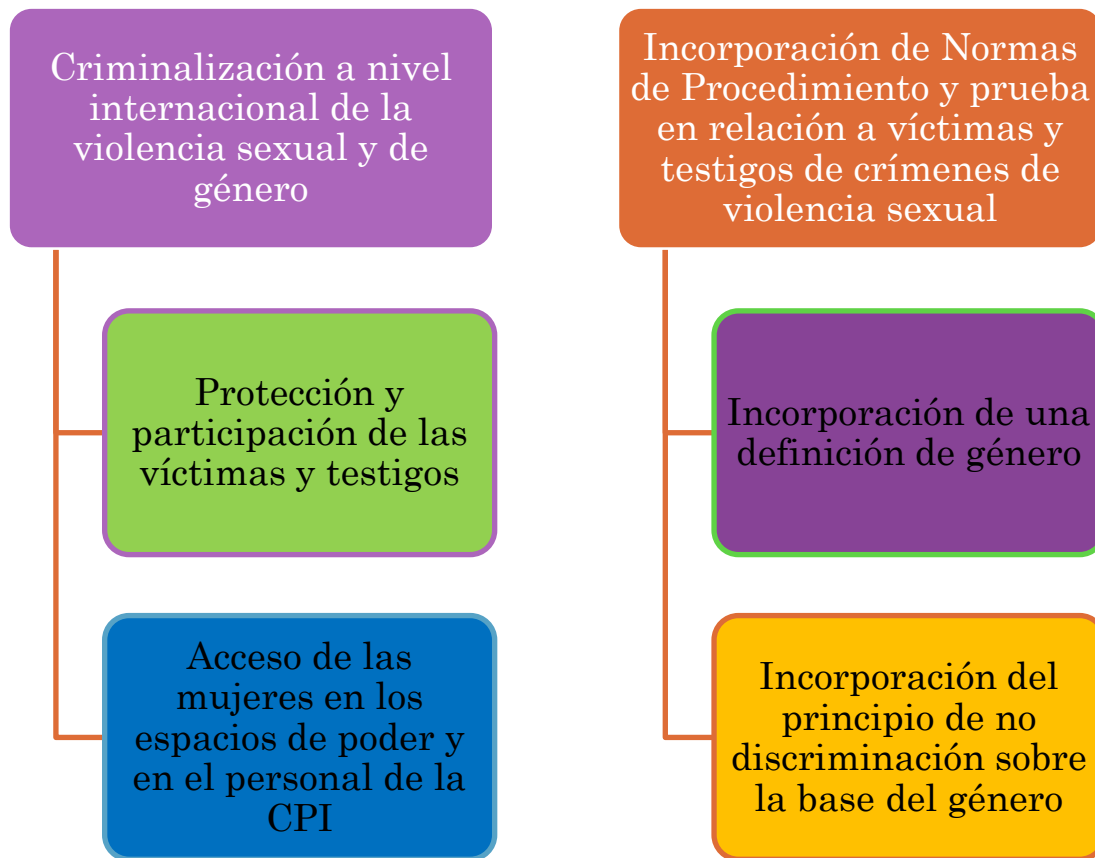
Criminalización a nivel internacional de la violencia sexual y de género

Protección y participación de las víctimas y testigos

Acceso de las mujeres en los espacios de poder y en el personal de la CPI

Incorporación de Normas de Procedimiento y prueba en relación a víctimas y testigos de crímenes de violencia sexual

Incorporación de una definición de género

Incorporación del principio de no discriminación sobre la base del género